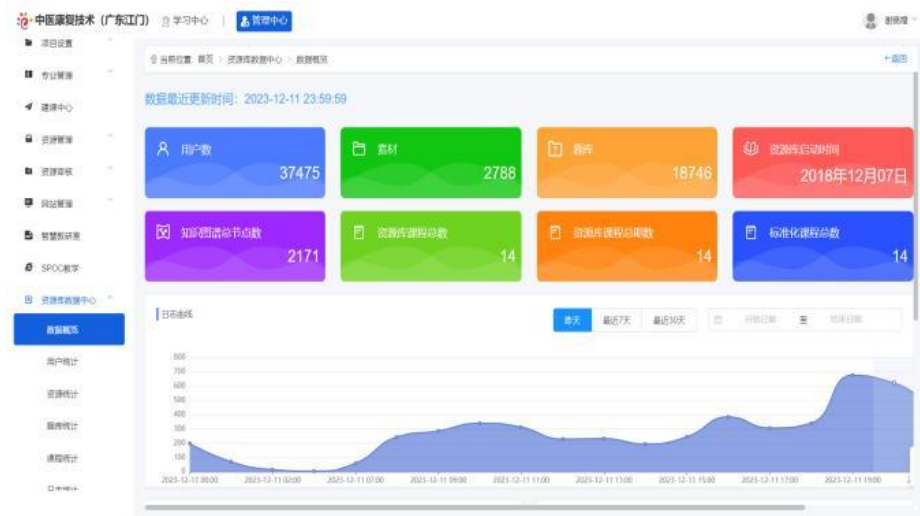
中医康复技术（广东江门） 学习中心 | 管理中心

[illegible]

项目设置
专业管理
建课中心
资源管理
资源审核
网站管理
智慧教研室
SPOC教学
资源库数据中心
数据概览
用户统计
资源统计
题库统计
课程统计
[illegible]

当前位置：首页 > 资源库数据中心 > 数据概览

← 返回

数据最近更新时间：2023-12-11 23:59:59

用户数 37475

素材 2788

题库 18746

资源库启动时间 2018年12月07日

知识图谱总节点数 2171

资源库课程总数 14

资源库课程总期数 14

标准化课程总数 14

日志曲线

昨天 最近7天 最近30天

开始日期 至 结束日期

800
700
600
500
400
300
200
100
0

2023-12-11 00:00 2023-12-11 02:00 2023-12-11 07:00 2023-12-11 09:00 2023-12-11 11:00 2023-12-11 13:00 2023-12-11 15:00 2023-12-11 17:00 2023-12-11 19:00